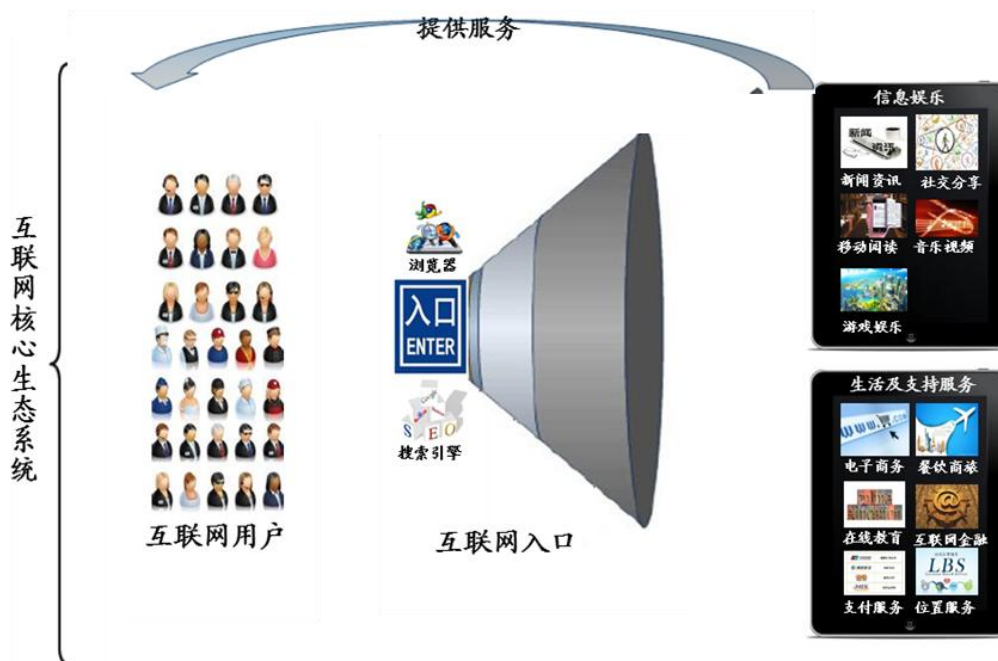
提供服务

互联网核心生态系统

浏览器

入口
ENTER

S E O
搜索引擎

互联网用户

互联网入口

信息娱乐

新闻
新闻资讯
社交分享
移动阅读
音乐视频
游戏娱乐

生活及支持服务

电子商务
餐饮商旅
在线教育
互联网金融
LBS
支付服务
位置服务